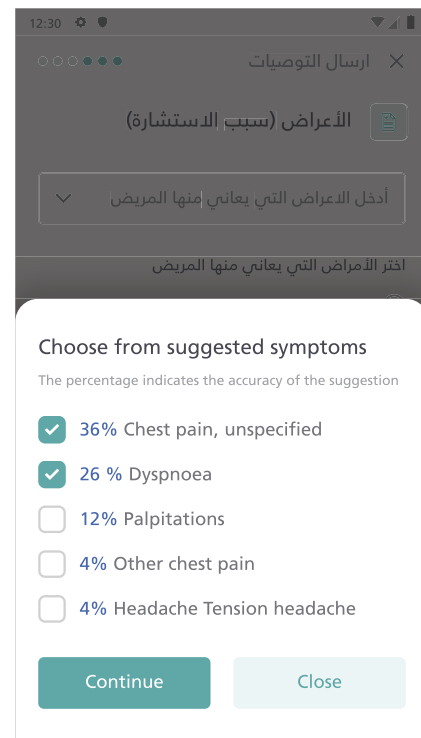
12:30

ارسال التوصيات

الأعراض (سبب الاستشارة)

أدخل الاعراض التي يعاني منها المريض

اختر الأمراض التي يعاني منها المريض

Choose from suggested symptoms

The percentage indicates the accuracy of the suggestion

36% Chest pain, unspecified

26 % Dyspnoea

12% Palpitations

4% Other chest pain

4% Headache Tension headache

Continue

Close